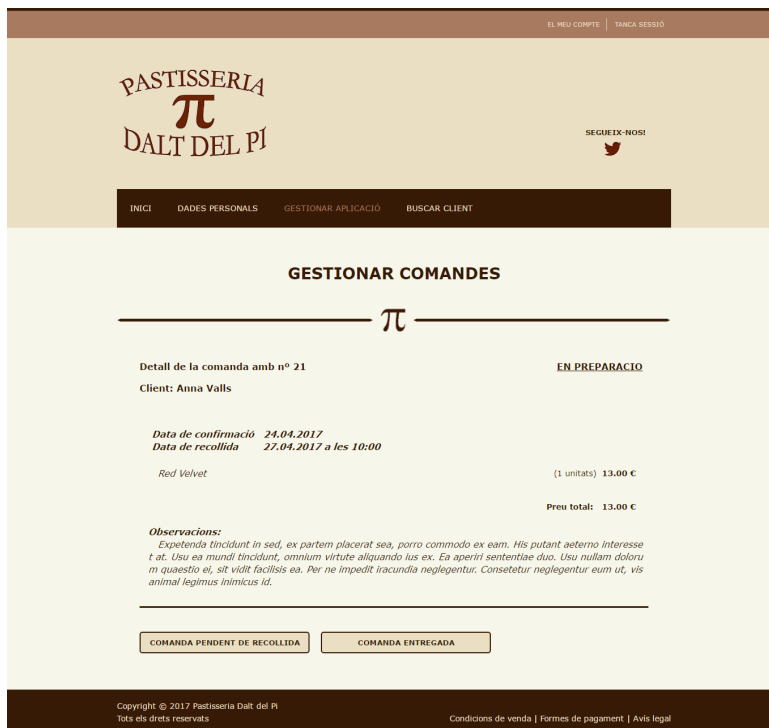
EL MEU COMPTE | TANCA SESSIÓ

PASTISSERIA
$\pi$
DALT DEL PI

SEGUEIX-NOS!

INICI DADES PERSONALS GESTIONAR APLICACIÓ BUSCAR CLIENT

GESTIONAR COMANDES

$\pi$

Detall de la comanda amb nº 21

EN PREPARACIO

Client: Anna Valls

Data de confirmació 24.04.2017
Data de recollida 27.04.2017 a les 10:00

Red Velvet (1 unitats) 13.00 €

Preu total: 13.00 €

Observacions:
Expetenda tincidunt in sed, ex partem placerat sea, porro commodo ex eam. His putant aeterno interesset at. Usu ea mundi tincidunt, omnium virtute aliquando ius ex. Ea aperiri sententiae duo. Usu nullam dolorum quaestio ei, sit vidit facilisis ea. Per ne impedit iracundia neglegentur. Consetetur neglegentur eum ut, vis animal legimus inimicus id.

COMANDA PENDENT DE RECOLLIDA

COMANDA ENTREGADA

Copyright © 2017 Pastisseria Dalt del Pi
Tots els drets reservats

Condicions de venda | Formes de pagament | Avís legal